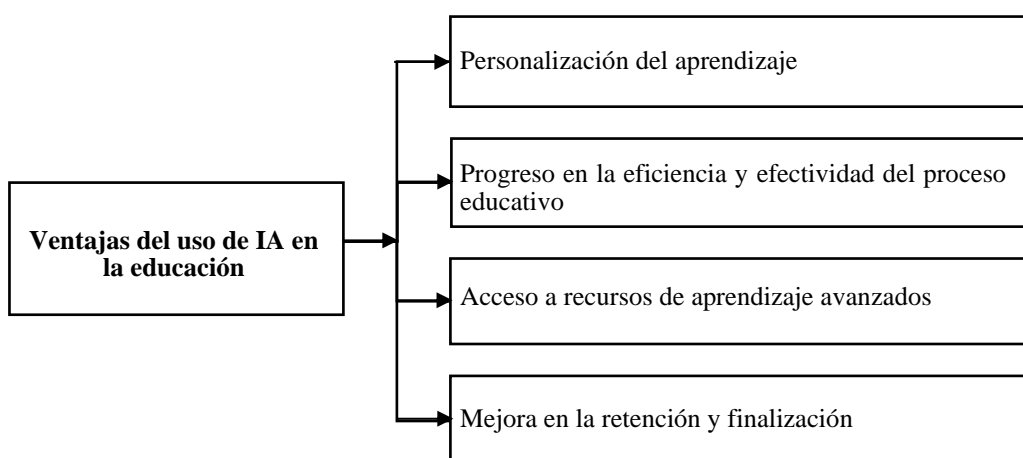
Ventajas del uso de IA en la educación

Personalización del aprendizaje

Progreso en la eficiencia y efectividad del proceso educativo

Acceso a recursos de aprendizaje avanzados

Mejora en la retención y finalización